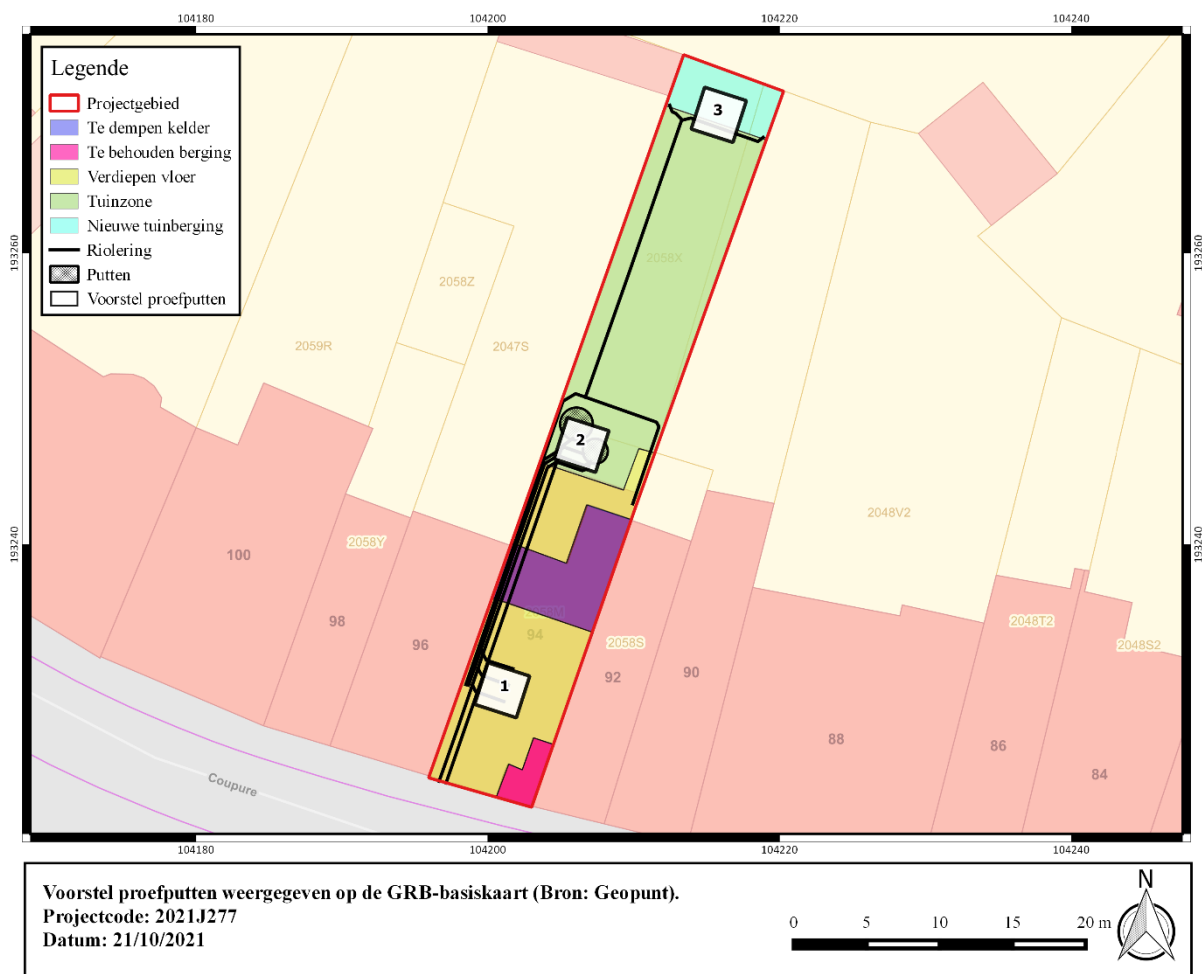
104180 104200 104220 104240

Legende
Projectgebied
Te dempen kelder
Te behouden berging
Verdiepen vloer
Tuinzone
Nieuwe tuinberging
Riolering
Putten
Voorstel proefputten

193260
193240

3
2058X
2058Z
2059R
2047S
2
2048V2
2058Y
100
98
96
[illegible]
94
2058S
92
90
1
88
86
84
2048T2
2048S2
Coupure

104180 104200 104220 104240

Voorstel proefputten weergegeven op de GRB-basiskaart (Bron: Geopunt).
Projectcode: 2021J277
Datum: 21/10/2021

0 5 10 15 20 m
N